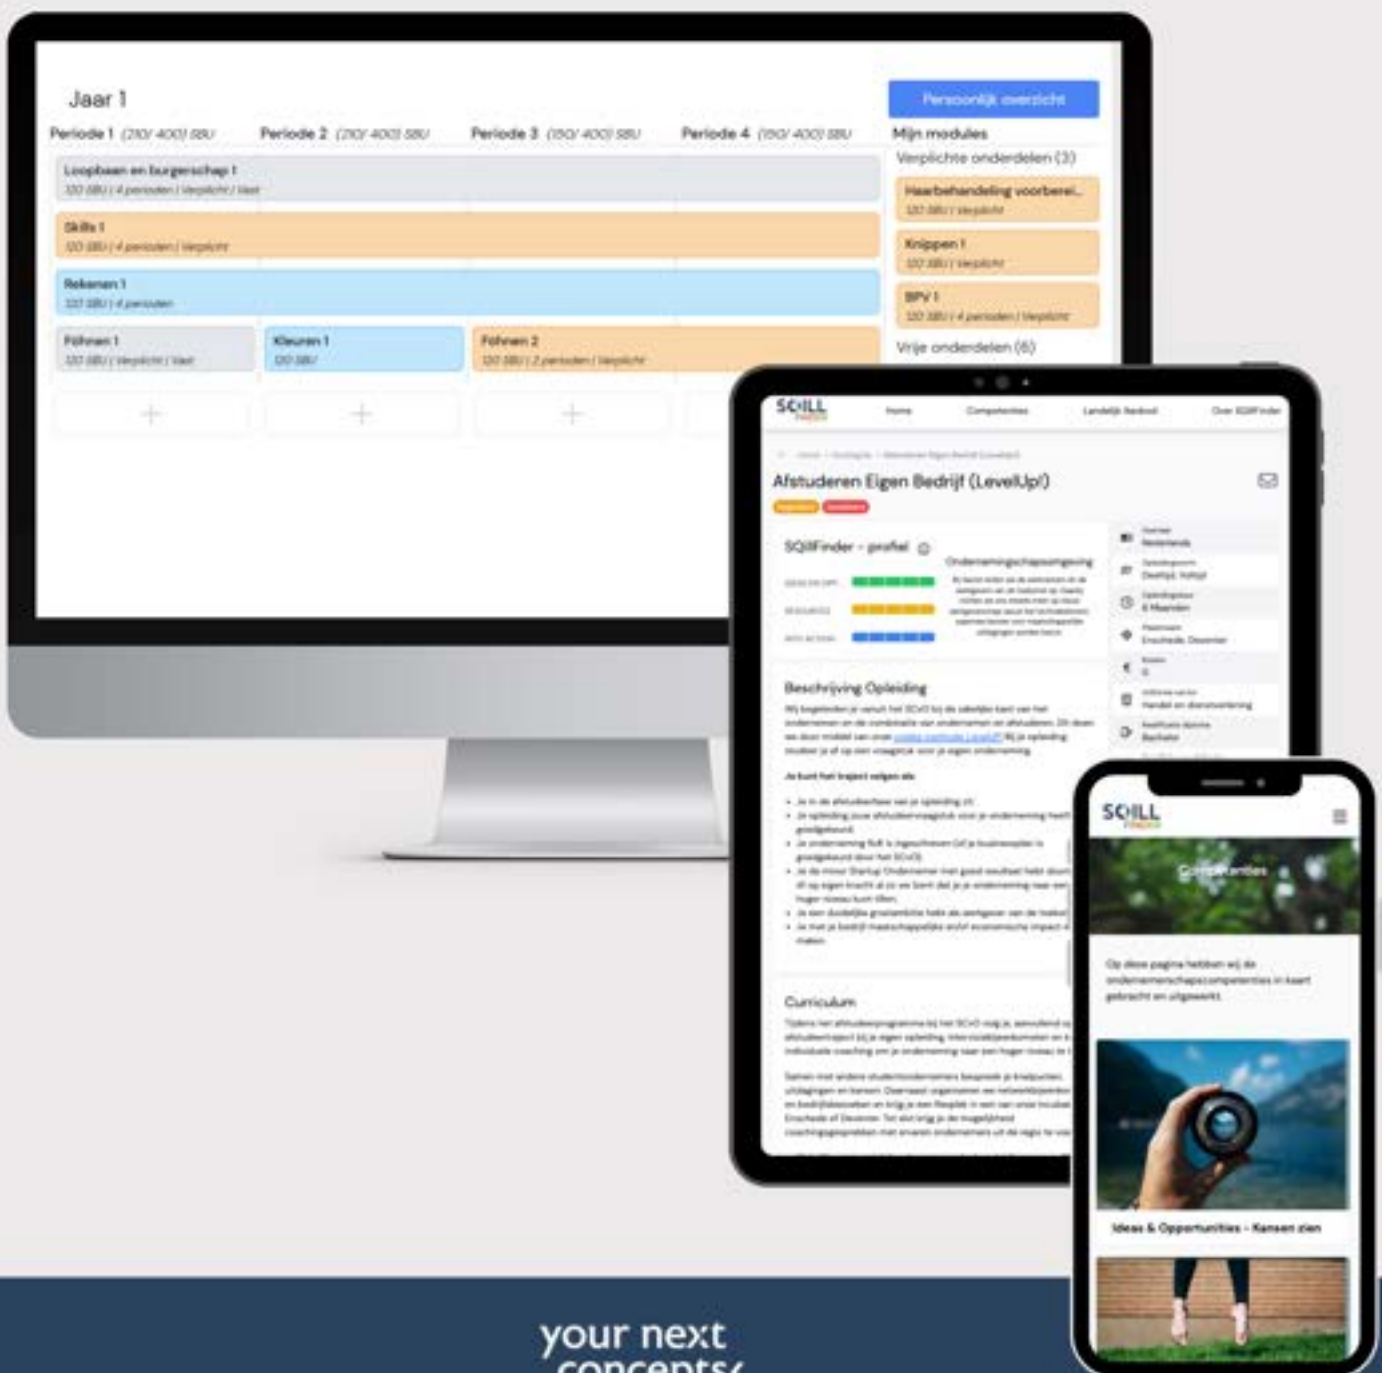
Jaar 1

Persoonlijk overzicht

Periode 1 (210/ 400) SBU Periode 2 (210/ 400) SBU Periode 3 (150/ 400) SBU Periode 4 (150/ 400) SBU

Mijn modules

Verplichte onderdelen (3)

Loopbaan en burgerschap 1
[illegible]

Skills 1
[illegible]

Rekenen 1
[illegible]

Föhnen 1
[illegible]

Kleuren 1
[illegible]

Föhnen 2
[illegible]

Haarbehandeling voorberei...
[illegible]

Knippen 1
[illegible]

BPV 1
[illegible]

Vrije onderdelen (6)

SQILL

Home Competenties Landelijk Bedrijf Over SQillFinder

Afstuderen Eigen Bedrijf (LevelUp!)

SQillFinder - profiel

Ondernemingschapsomgeving

Beschrijving Opleiding

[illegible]

Curriculum

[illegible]

SQILL

Competenties

Op deze pagina hebben wij de ondernemerschapscompetenties in kaart gebracht en uitgewerkt.

Ideas & Opportunities - Kansen zien

your next concepts